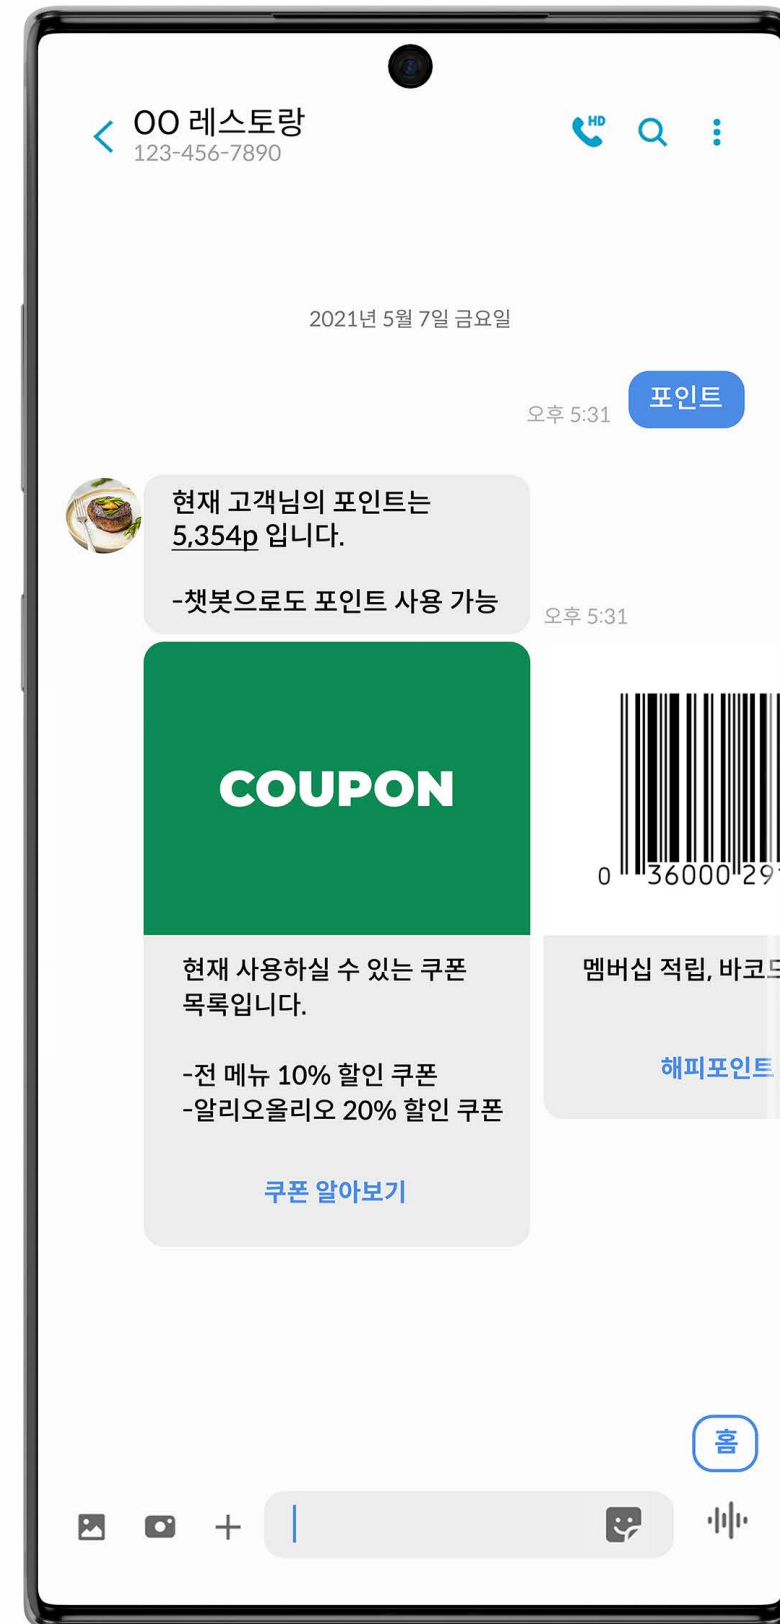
OO 레스토랑
123-456-7890

2021년 5월 7일 금요일

포인트
오후 5:31

현재 고객님의 포인트는 5,354p 입니다.

-챗봇으로도 포인트 사용 가능

오후 5:31

COUPON

현재 사용하실 수 있는 쿠폰 목록입니다.

-전 메뉴 10% 할인 쿠폰
-알리오올리오 20% 할인 쿠폰

쿠폰 알아보기

0 36000 29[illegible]

멤버십 적립, 바코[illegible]

해피포인트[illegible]

홈